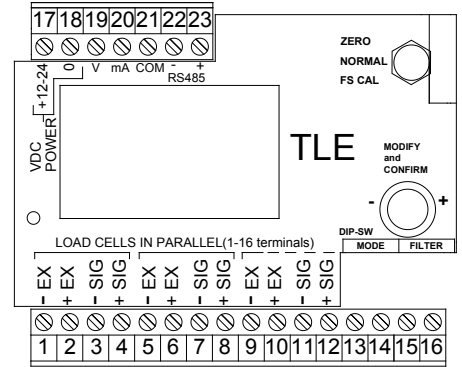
17 18 19 20 21 22 23

+12-24 0 V mA COM - +
RS485

ZERO
NORMAL
FS CAL

VDC
POWER

TLE

MODIFY
and
CONFIRM

-
+

DIP-SW
MODE FILTER

LOAD CELLS IN PARALLEL(1-16 terminals)

- EX + EX - SIG + SIG - EX + EX - SIG + SIG - EX + EX - SIG + SIG

1 2 3 4 5 6 7 8 9 10 11 12 13 14 15 16